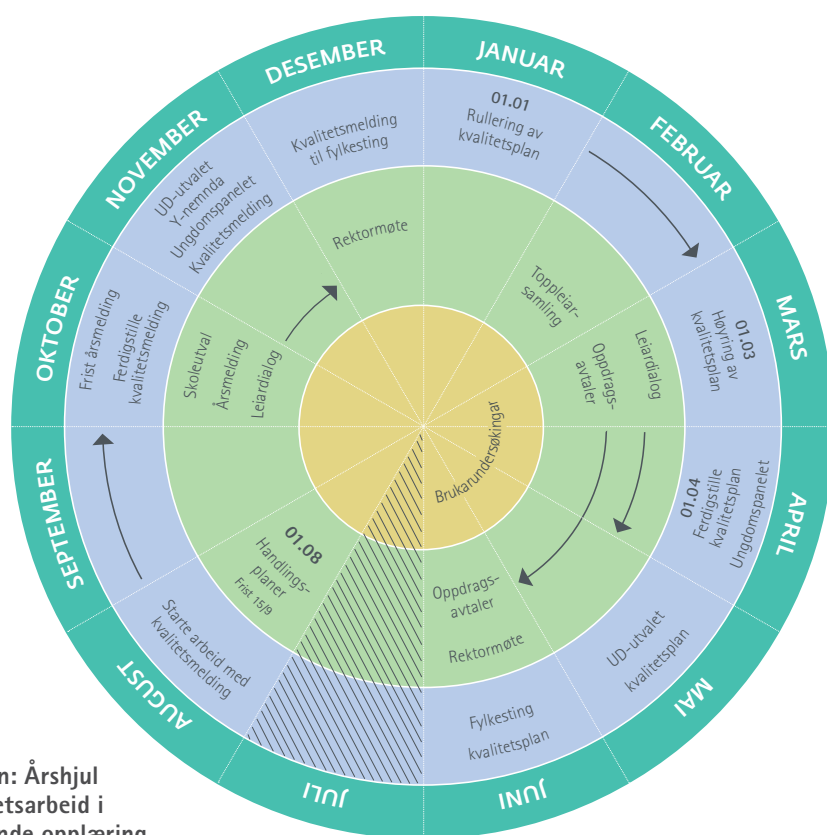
DESEMBER
JANUAR
FEBRUAR
MARS
APRIL
MAI
JUNI
JULI
AUGUST
SEPTEMBER
OKTOBER
NOVEMBER

Kvalitetsmelding til fylkesting

01.01 Rullering av kvalitetsplan

01.03 Høyring av kvalitetsplan

01.04 Ferdigstille kvalitetsplan Ungdomspanelet

UD-utvalet kvalitetsplan

Fylkesting kvalitetsplan

Starte arbeid med kvalitetsmelding

Frist årsmelding Ferdigstille kvalitetsmelding

UD-utvalet Y-nemnda Ungdomspanelet Kvalitetsmelding

Rektormøte

Toppleiarsamling

Leiardialog

Oppdragsavtaler

Oppdragsavtaler

Rektormøte

01.08 Handlingsplaner Frist 15/9

Skoleutval Årsmelding Leiardialog

Brukarundersøkingar

n: Årshjul
etsarbeid i
nde opplæring